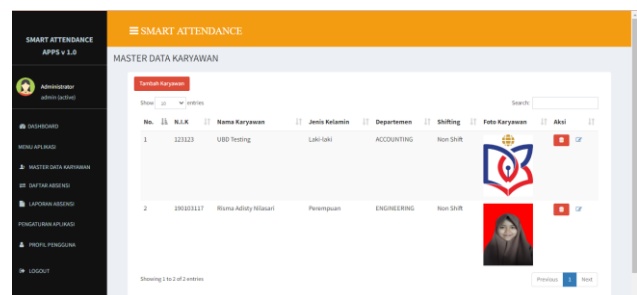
SMART ATTENDANCE APPS v 1.0

Administrator
admin (active)

DASHBOARD
MENU APLIKASI
MASTER DATA KARYAWAN
DAFTAR ABSENSI
LAPORAN ABSENSI
PENGATURAN APLIKASI
PROFIL PENGGUNA
LOGOUT

SMART ATTENDANCE

MASTER DATA KARYAWAN

Tambah Karyawan

Show 10 entries

Search:

| No. | N.I.K | Nama Karyawan | Jenis Kelamin | Departemen | Shifting | Foto Karyawan | Aksi |
|---|---|---|---|---|---|---|---|
| 1 | 123123 | UBD Testing | Laki-laki | ACCOUNTING | Non Shift | | |
| 2 | 190103117 | Risma Adisty Nilasari | Perempuan | ENGINEERING | Non Shift | | |

Showing 1 to 2 of 2 entries

Previous 1 Next